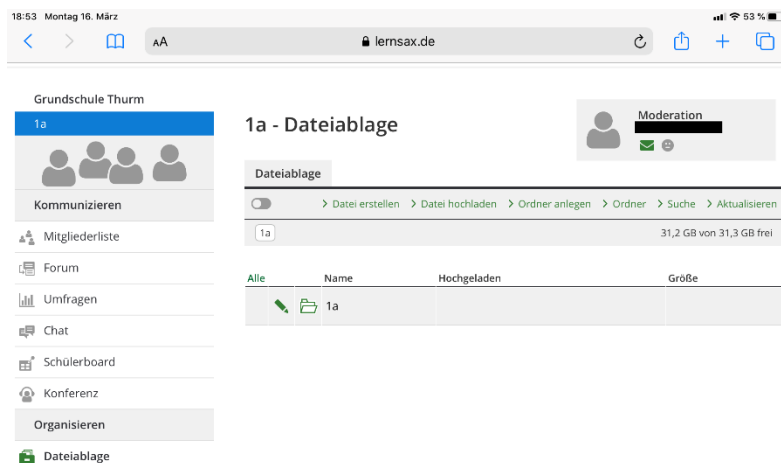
18:53 Montag 16. März

53 %

AA

lernsax.de

Grundschule Thurm

1a

Kommunizieren

Mitgliederliste

Forum

Umfragen

Chat

Schülerboard

Konferenz

Organisieren

Dateiablage

1a - Dateiablage

Moderation

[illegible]

Dateiablage

> Datei erstellen > Datei hochladen > Ordner anlegen > Ordner > Suche > Aktualisieren

1a

31,2 GB von 31,3 GB frei

| Alle | | Name | Hochgeladen | Größe |
|---|---|---|---|---|
| | | 1a | | |